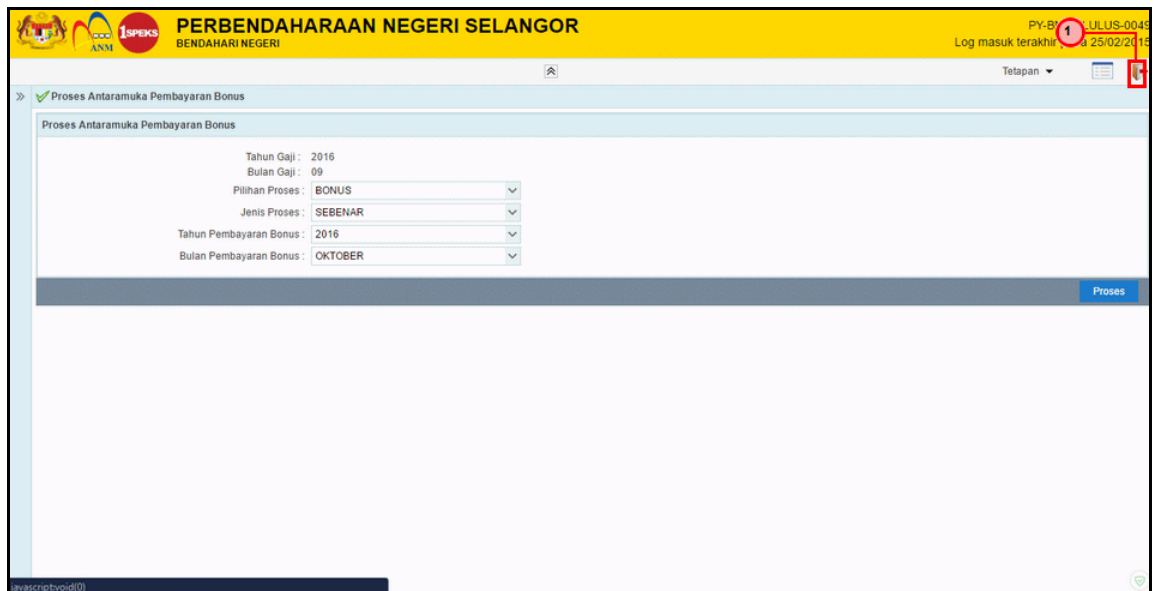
ANM 1SPEKS PERBENDAHARAAN NEGERI SELANGOR
BENDAHARI NEGERI

PY-B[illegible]LULUS-0049
Log masuk terakhir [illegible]a 25/02/2015

1

Tetapan

Proses Antaramuka Pembayaran Bonus

Proses Antaramuka Pembayaran Bonus

Tahun Gaji : 2016
Bulan Gaji : 09
Pilihan Proses : BONUS
Jenis Proses : SEBENAR
Tahun Pembayaran Bonus : 2016
Bulan Pembayaran Bonus : OKTOBER

Proses

javascript:void(0)